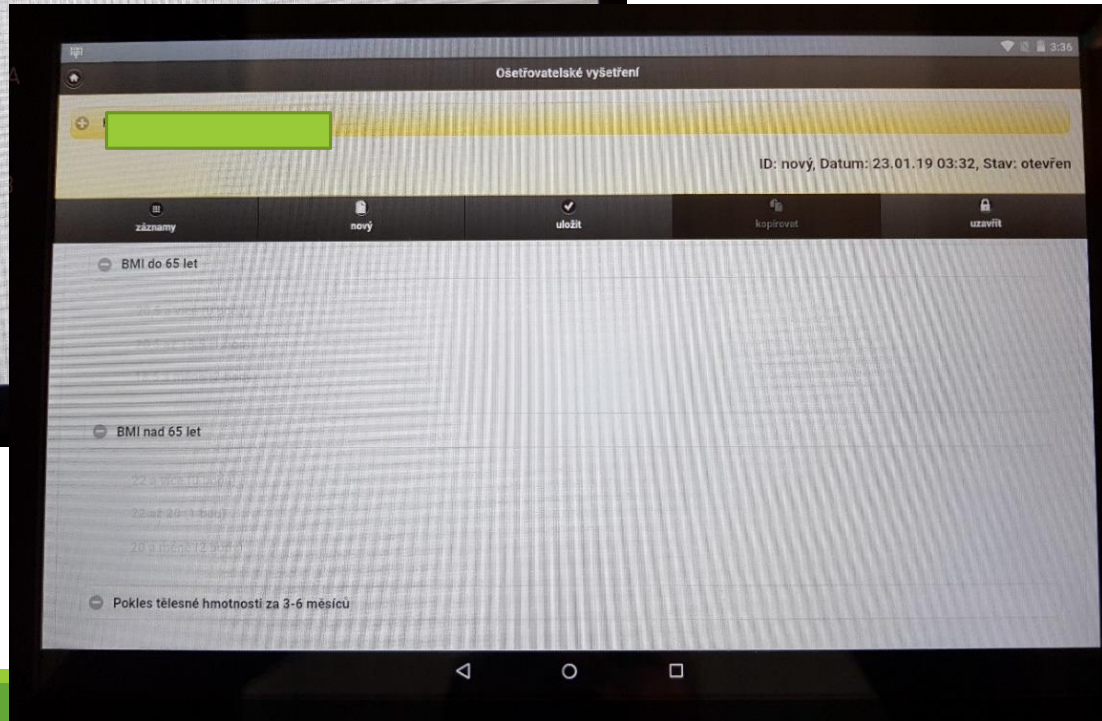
3:36

Ošetřovatelské vyšetření

ID: nový, Datum: 23.01.19 03:32, Stav: otevřen

záznamy
nový
uložit
kopírovat
uzavřít

BMI do 65 let

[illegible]

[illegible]

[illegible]

BMI nad 65 let

22 a více (0 bodů)

22 až 20 (1 bod)

20 a méně (2 body)

Pokles tělesné hmotnosti za 3-6 měsíců